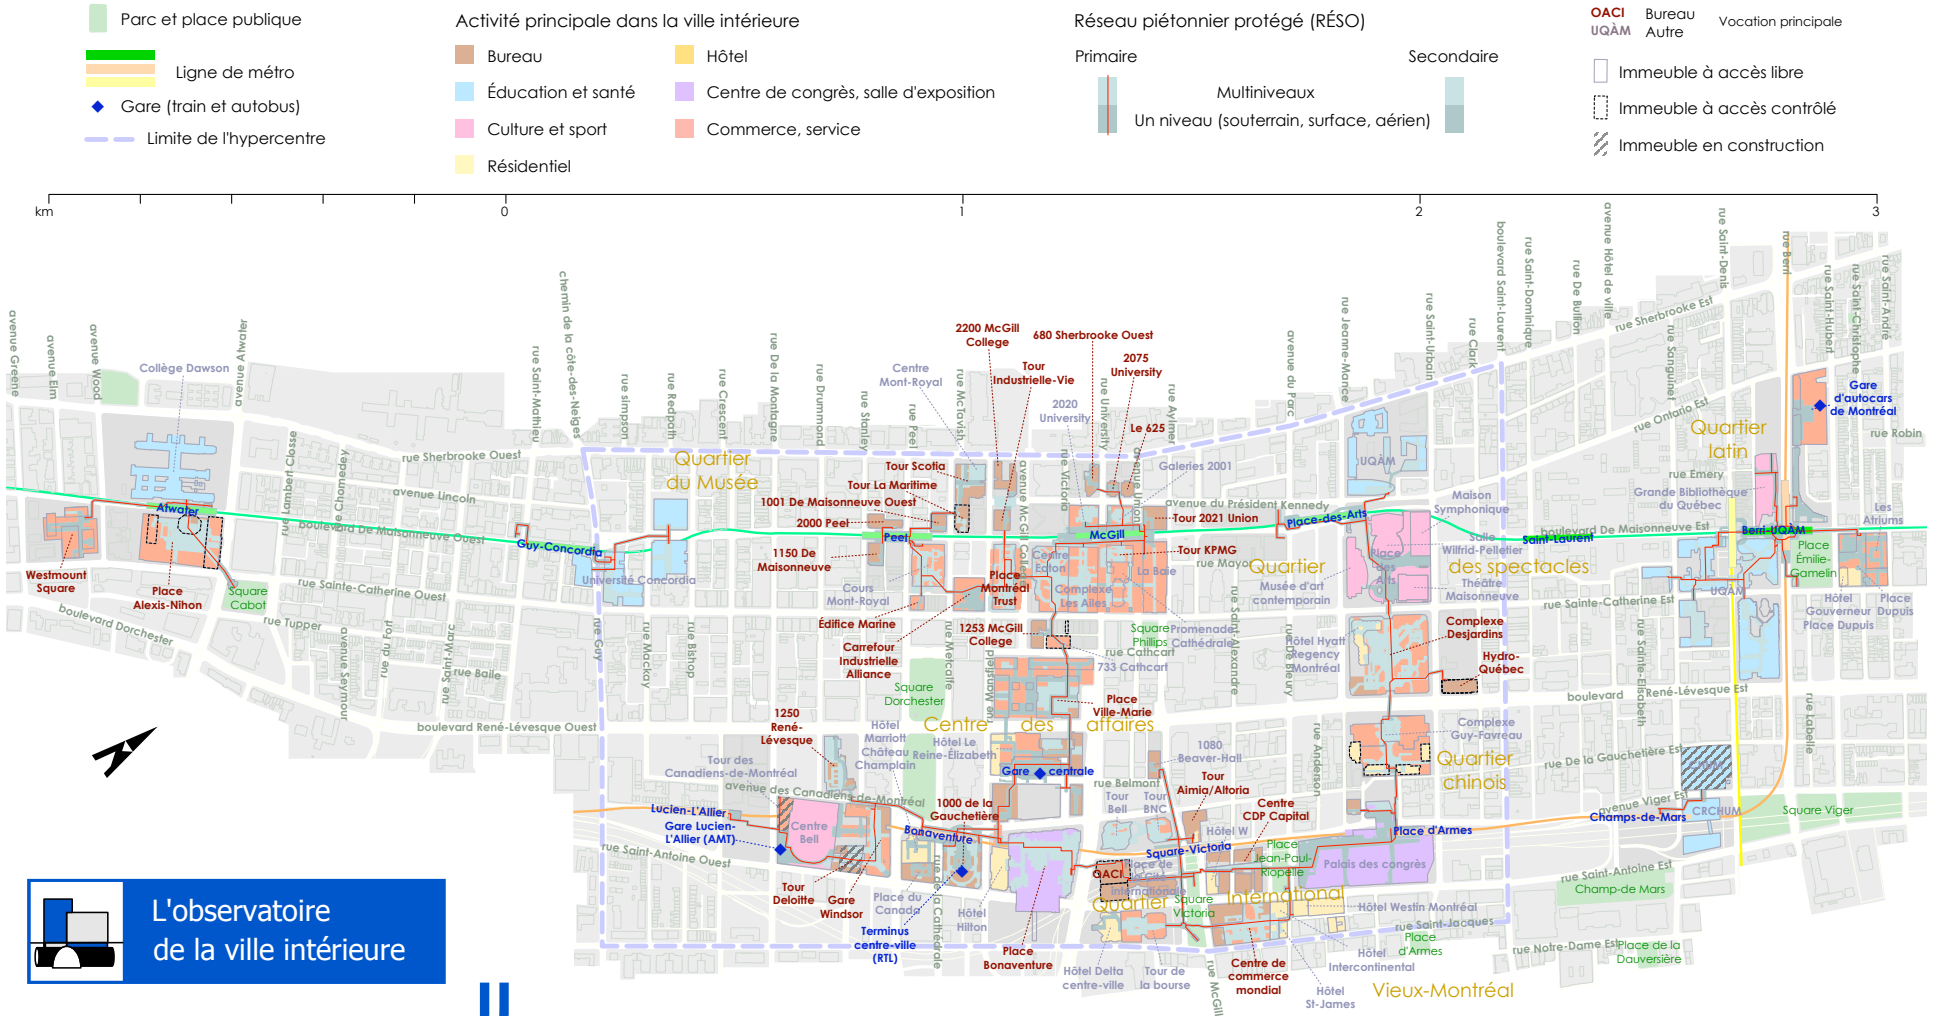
Parc et place publique
Ligne de métro
Gare (train et autobus)
Limite de l'hypercentre

Activité principale dans la ville intérieure
Bureau
Éducation et santé
Culture et sport
Résidentiel
Hôtel
Centre de congrès, salle d'exposition
Commerce, service

Réseau piétonnier protégé (RÉSO)
Primaire
Secondaire
Multiniveaux
Un niveau (souterrain, surface, aérien)

OACI Bureau
UQÀM Autre
Vocation principale
Immeuble à accès libre
Immeuble à accès contrôlé
Immeuble en construction

km 0 1 2 3

Collège Dawson
avenue Greene
avenue Elm
avenue Wood
avenue Atwater
rue Lambert-Closse
rue Chomedey
rue Sherbrooke Ouest
avenue Lincoln
boulevard De Maisonneuve Ouest
Atwater
Westmount Square
Place Alexis-Nihon
Square Cabot
rue Sainte-Catherine Ouest
boulevard Dorchester
rue Tupper
avenue Seymour
rue du Fort
rue Saint-Marc
rue Baile
boulevard René-Lévesque Ouest
rue Saint-Mathieu
chemin de la côte-des-Neiges
rue Guy
Guy-Concordia
Université Concordia
rue Simpson
rue Redpath
rue Crescent
rue De la Montagne
rue Drummond
rue Stanley
rue Peel
rue McTavish
Quartier du Musée
Tour Scotia
Tour La Maritime
1001 De Maisonneuve Ouest
2000 Peel
Peel
1150 De Maisonneuve
Cours Mont-Royal
Centre Mont-Royal
2200 McGill College
680 Sherbrooke Ouest
Tour Industrielle-Vie
2075 University
2020 University
Le 625
avenue McGill College
rue Victoria
rue University
rue Aylmer
avenue Union
Galeries 2001
McGill
Centre Eaton
Place Montréal Trust
Complexe Les Ailes
La Baie
Tour KPMG
Tour 2021 Union
avenue du Président Kennedy
Édifice Marine
Carrefour Industrielle Alliance
1253 McGill College
Square Dorchester
Square Phillips
Promenade Cathédrale
rue Cathcart
733 Cathcart
rue Mackay
rue Bishop
rue Metcalfe
rue Mansfield
rue Mayor
1250 René-Lévesque
Hôtel Marriott Château Champlain
Hôtel Le Reine-Élizabeth
Centre des affaires
Place Ville-Marie
Tour des Canadiens-de-Montréal
avenue des Canadiens-de-Montréal
Gare centrale
1000 de la Gauchetière
Lucien-L'Allier
Gare Lucien-L'Allier (AMT)
Centre Bell
Bonaventure
rue Saint-Antoine Ouest
Tour Deloitte
Gare Windsor
Place du Canada
Terminus centre-ville (RTL)
Hôtel Hilton
Place Bonaventure
rue de la Cathédrale
1080 Beaver-Hall
rue Belmont
Tour Bell
Tour BNC
Tour Aimia/Altoria
Hôtel W
Centre CDP Capital
Square-Victoria
OACI
Place de la Cité internationale
Square Victoria
Quartier International
Place Jean-Paul-Riopelle
Palais des congrès
Place d'Armes
Hôtel Delta centre-ville
Tour de la bourse
rue McGill
Centre de commerce mondial
Hôtel St-James
Hôtel Interncontinental
Hôtel Westin Montréal
rue Saint-Jacques
Place d'Armes
rue Notre-Dame Est
Place de la Dauversière
Vieux-Montréal
rue Saint-Alexandre
rue Jeanne-Mance
avenue du Parc
rue De Bleury
Hôtel Hyatt Regency Montréal
Place-des-Arts
Place des Arts
Quartier des spectacles
Musée d'art contemporain
Maison Symphonique
Salle Wilfrid-Pelletier
Théâtre Maisonneuve
rue Saint-Urbain
rue Clark
boulevard Saint-Laurent
rue Saint-Dominique
rue De Bullion
avenue Hôtel de ville
rue Sanguinet
rue Saint-Denis
rue Berri
rue Sherbrooke Est
rue Ontario Est
UQÀM
Quartier latin
rue Emery
Grande Bibliothèque du Québec
boulevard De Maisonneuve Est
Saint-Laurent
rue Sainte-Catherine Est
Complexe Desjardins
Hydro-Québec
boulevard René-Lévesque Est
Complexe Guy-Favreau
Quartier chinois
rue De La Gauchetière Est
avenue Viger Est
Champs-de-Mars
CRCHUM
Square Viger
rue Saint-Antoine Est
Champ-de Mars
rue Anderson
rue Saint-Élizabeth
rue Labelle
Gare d'autocars de Montréal
rue Saint-Hubert
rue Saint-Christophe
rue Saint-André
rue Robin
Les Atriums
Berri-UQÀM
Place Émilie-Gamelin
Hôtel Gouverneur Place Dupuis
Place Dupuis
L'observatoire de la ville intérieure